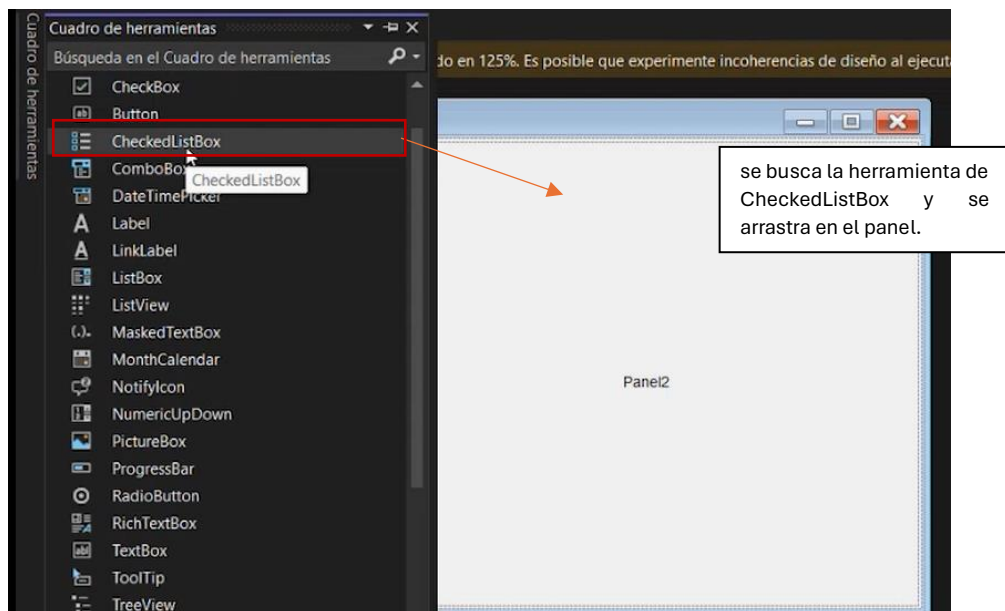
Cuadro de herramientas

Cuadro de herramientas

Búsqueda en el Cuadro de herramientas

do en 125%. Es posible que experimente incoherencias de diseño al ejecuta

CheckBox
Button
CheckedListBox
ComboBox
CheckedListBox
DateTimePicker
Label
LinkLabel
ListBox
ListView
MaskedTextBox
MonthCalendar
NotifyIcon
NumericUpDown
PictureBox
ProgressBar
RadioButton
RichTextBox
TextBox
ToolTip
TreeView

se busca la herramienta de CheckedListBox y se arrastra en el panel.

Panel2